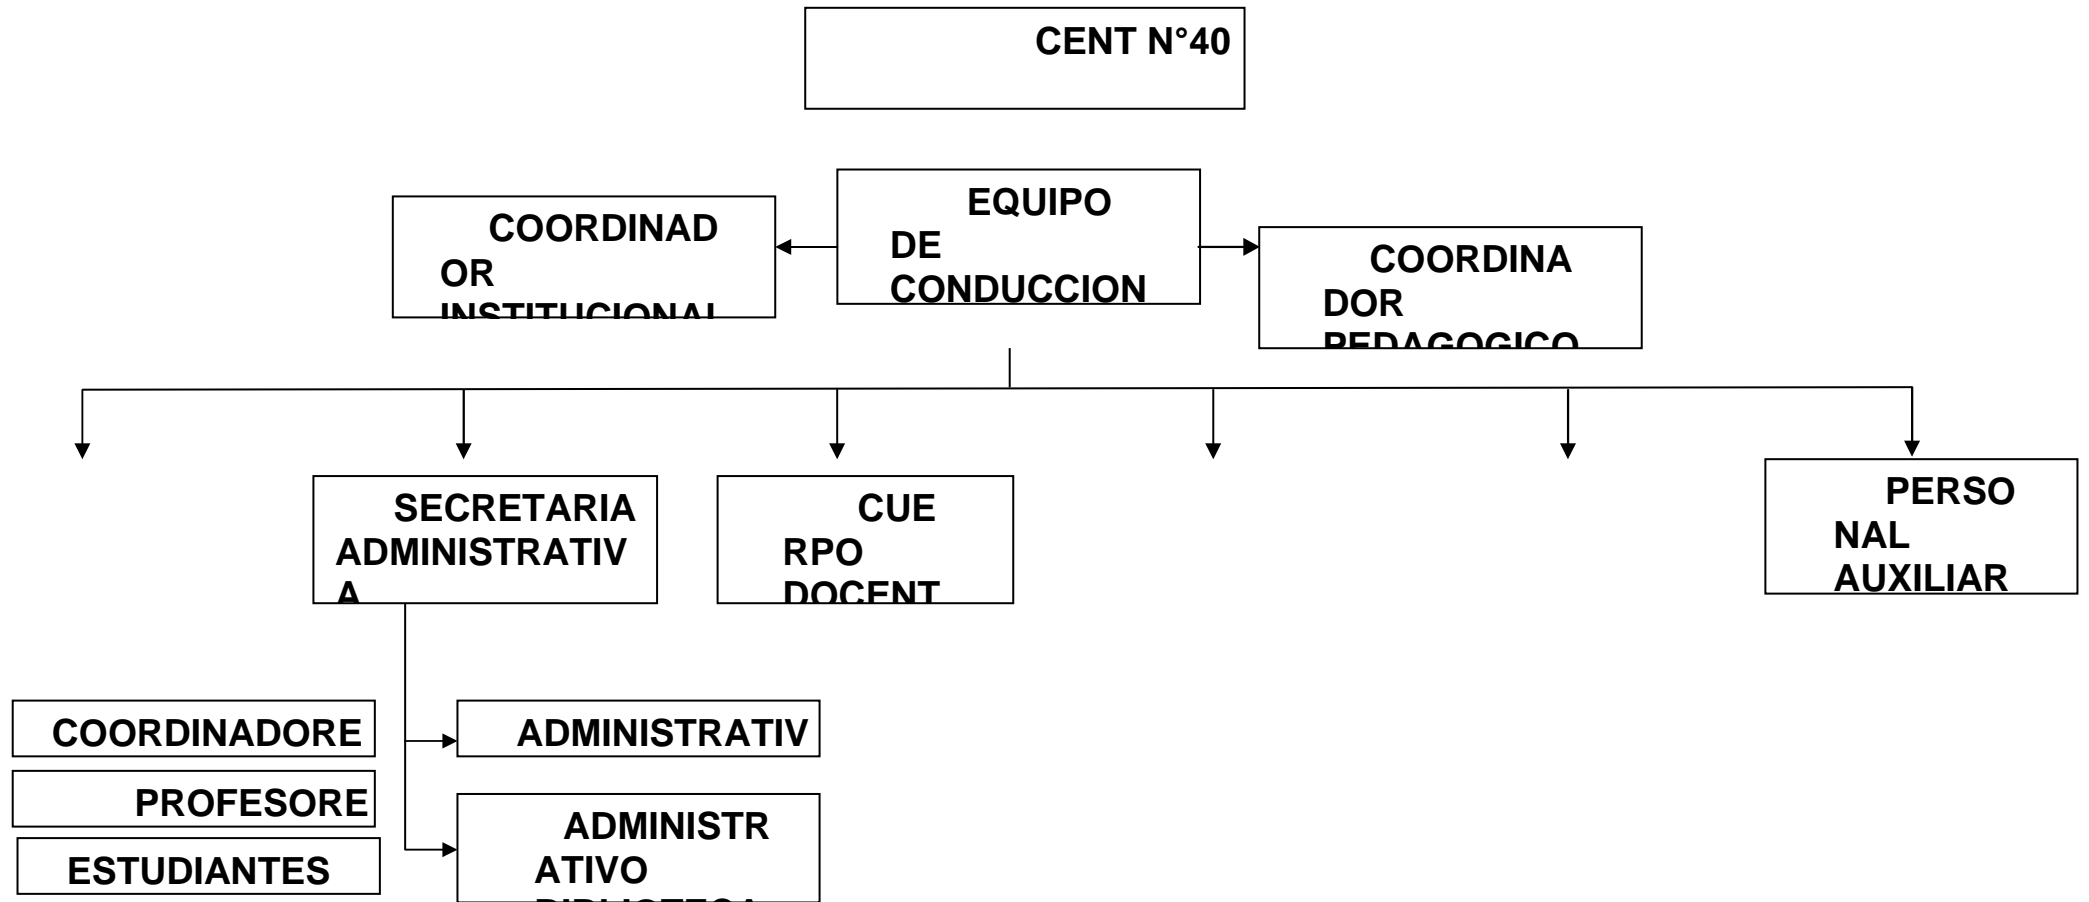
CENT N°40

COORDINADOR INSTITUCIONAL

EQUIPO DE CONDUCCION

COORDINADOR PEDAGOGICO

SECRETARIA ADMINISTRATIVA

CUERPO DOCENT

PERSONAL AUXILIAR

COORDINADORE

PROFESORE

ESTUDIANTES

ADMINISTRATIV

ADMINISTRATIVO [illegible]